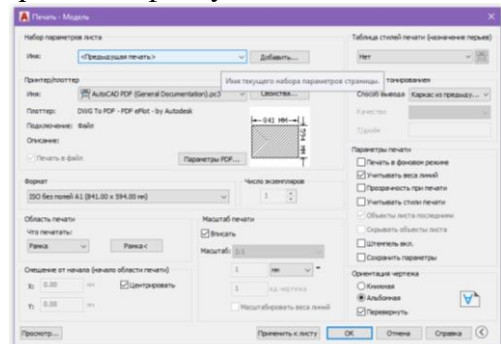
Печать - Модель

Набор параметров листа
Имя: <Предыдущая печать> Добавить...
Имя текущего набора параметров страницы.

Принтер/плоттер
Имя: AutoCAD PDF (General Documentation).pc3 Свойства...
Плоттер: DWG To PDF - PDF ePlot - by Autodesk
Подключение: Файл
Описание:
Печать в файл
Параметры PDF...
841 MM
594 MM

Формат
ISO без полей A1 (841.00 x 594.00 мм)
Число экземпляров
1

Область печати
Что печатать:
Рамка
Рамка<

Масштаб печати
Вписать
Масштаб: 1:1
1 мм
1 ед.чертежа
Масштабировать веса линий

Смещение от начала (начало области печати)
X: 0.00 мм
Y: 0.00 мм
Центрировать

Таблица стилей печати (назначение перьев)
Нет

тонирования
Способ вывода Каркас из предыду...
Качество
Точки

Параметры печати
Печать в фоновом режиме
Учитывать веса линий
Прозрачность при печати
Учитывать стили печати
Объекты листа последними
Скрывать объекты листа
Штемпель вкл.
Сохранить параметры

Ориентация чертежа
Книжная
Альбомная
Перевернуть

Просмотр...
Применить к листу
OK
Отмена
Справка